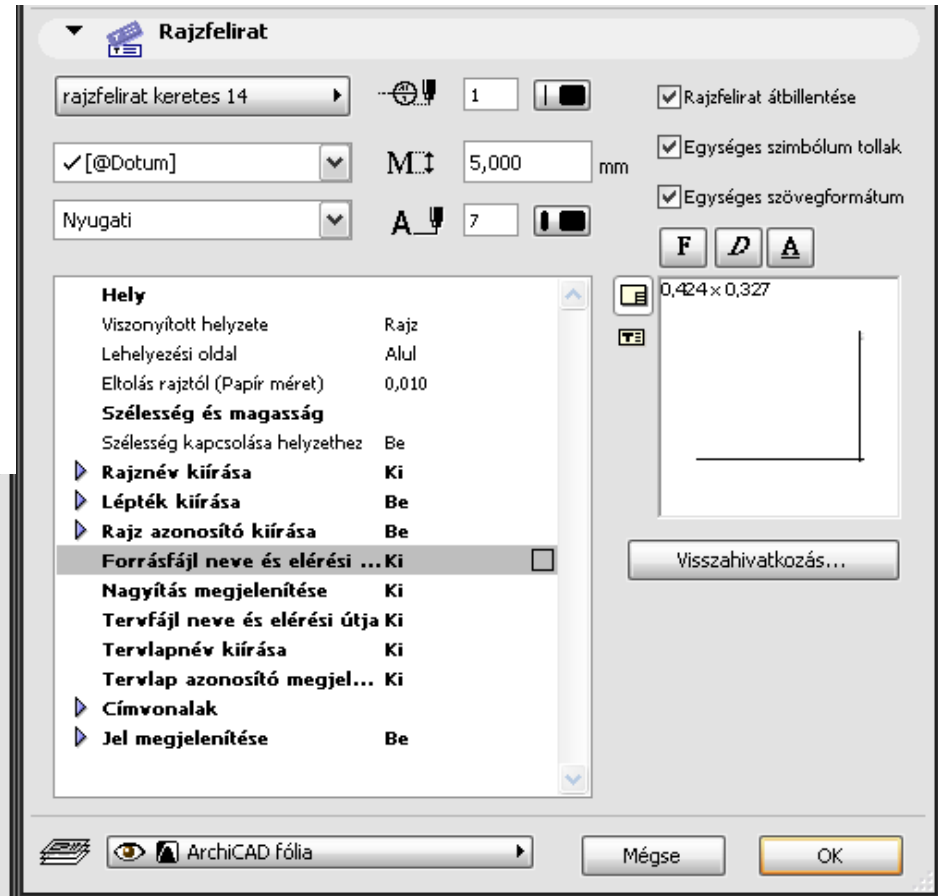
Rajzfelirat

rajzfelirat keretes 14

1

Rajzfelirat átbillentése

✓[@Dotum]

5,000

mm

Egységes szimbólum tollak

Egységes szövegformátum

Nyugati

7

F D A

| | |
|---|---|
| **Hely** | |
| Viszonyított helyzete | Rajz |
| Lehelyezési oldal | Alul |
| Eltolás rajztól (Papír méret) | 0,010 |
| **Szélesség és magasság** | |
| Szélesség kapcsolása helyzethez | Be |
| **Rajznév kiírása** | **Ki** |
| **Lépték kiírása** | **Be** |
| **Rajz azonosító kiírása** | **Be** |
| **Forrásfájl neve és elérési ...** | **Ki** |
| **Nagyítás megjelenítése** | **Ki** |
| **Tervfájl neve és elérési útja** | **Ki** |
| **Tervlapnév kiírása** | **Ki** |
| **Tervlap azonosító megjel...** | **Ki** |
| **Címvonalak** | |
| **Jel megjelenítése** | **Be** |

0,424 x 0,327

Visszahivatkozás...

ArchiCAD fólia

Mégse

OK